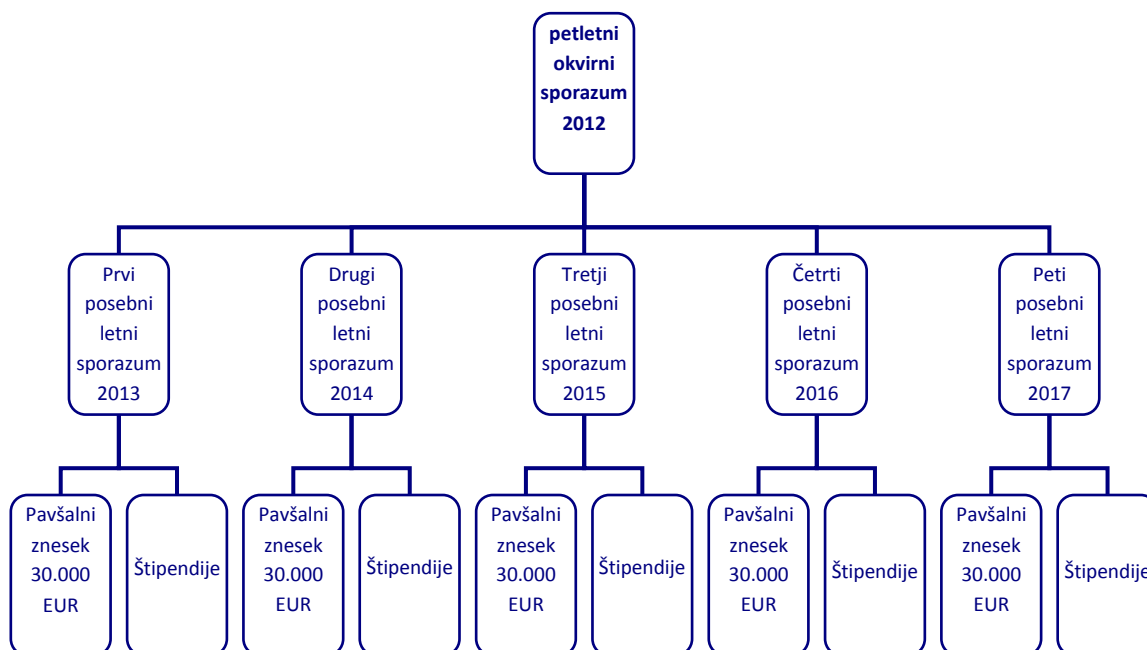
petletni okvirni sporazum 2012

Prvi posebni letni sporazum 2013

Drugi posebni letni sporazum 2014

Tretji posebni letni sporazum 2015

Četrti posebni letni sporazum 2016

Peti posebni letni sporazum 2017

Pavšalni znesek 30.000 EUR

Štipendije

Pavšalni znesek 30.000 EUR

Štipendije

Pavšalni znesek 30.000 EUR

Štipendije

Pavšalni znesek 30.000 EUR

Štipendije

Pavšalni znesek 30.000 EUR

Štipendije